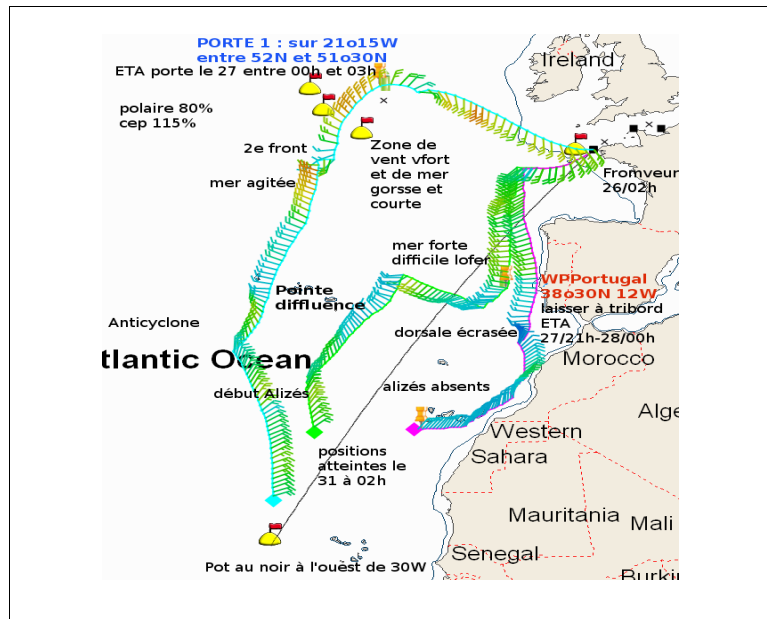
PORTE 1 : sur 21o15W
entre 52N et 51o30N
ETA porte le 27 entre 00h et 03h

polaire 80%
cep 115%

2e front

mer agitée

Zone de vent vfort et de mer gorsse et courte

Ireland

Fromveur
26/02h

mer forte
difficile lofer

Pointe
diffluence

Anticyclone

tlantic Ocean

dorsale écrasée

WPPortugal
38o30N 12W
laisser à tribord
ETA
27/21h-28/00h

Morocco

Alge

alizés absents

début Alizés

Western
Sahara

positions
atteintes le
31 à 02h

Mauritania

Mali

Senegal

Burki

Pot au noir à l'ouest de 30W